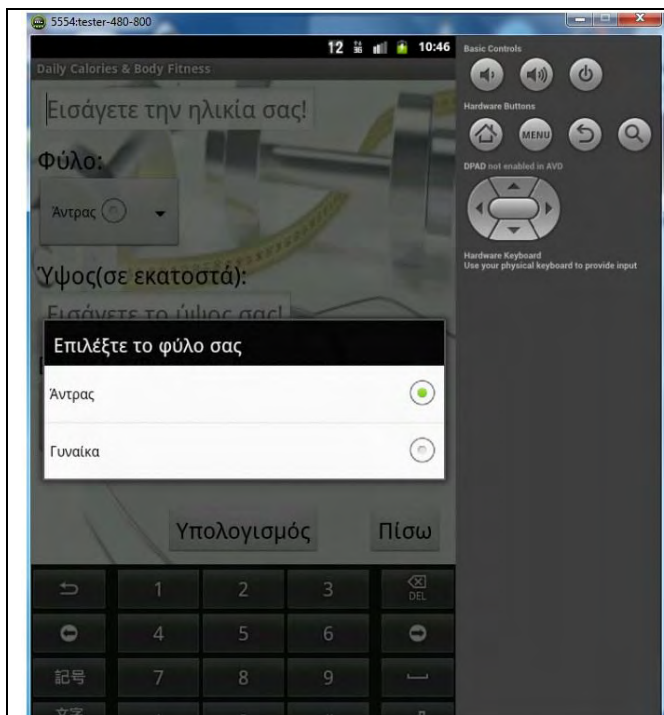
5554:tester-480-800

12 10:46

Daily Calories & Body Fitness

Εισάγετε την ηλικία σας!

Φύλο:

Άντρας

Ύψος(σε εκατοστά):

Εισάγετε το ύψος σας!

Επιλέξτε το φύλο σας

Άντρας

Γυναίκα

Υπολογισμός

Πίσω

1 2 3 DEL

4 5 6

記号 7 8 9

文字

Basic Controls

Hardware Buttons

MENU

DPAD not enabled in AVD

Hardware Keyboard
Use your physical keyboard to provide input